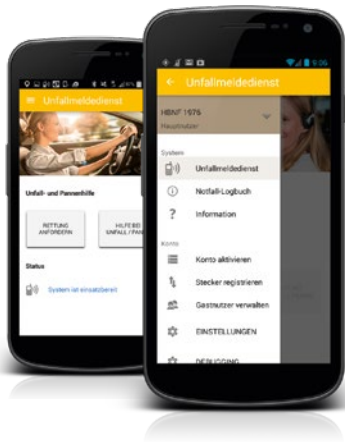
Unfallmeldedienst

Unfall- und Pannenhilfe

RETTUNG ANFORDERN

HILFE BEI UNFALL / PANNE

Status

System ist einsatzbereit

9:06

Unfallmeldedienst

HBNF 1976

Hauptnutzer

System

Unfallmeldedienst

Notfall-Logbuch

Information

Konto

Konto aktivieren

Stecker registrieren

Gastnutzer verwalten

EINSTELLUNGEN

DEBUGGING